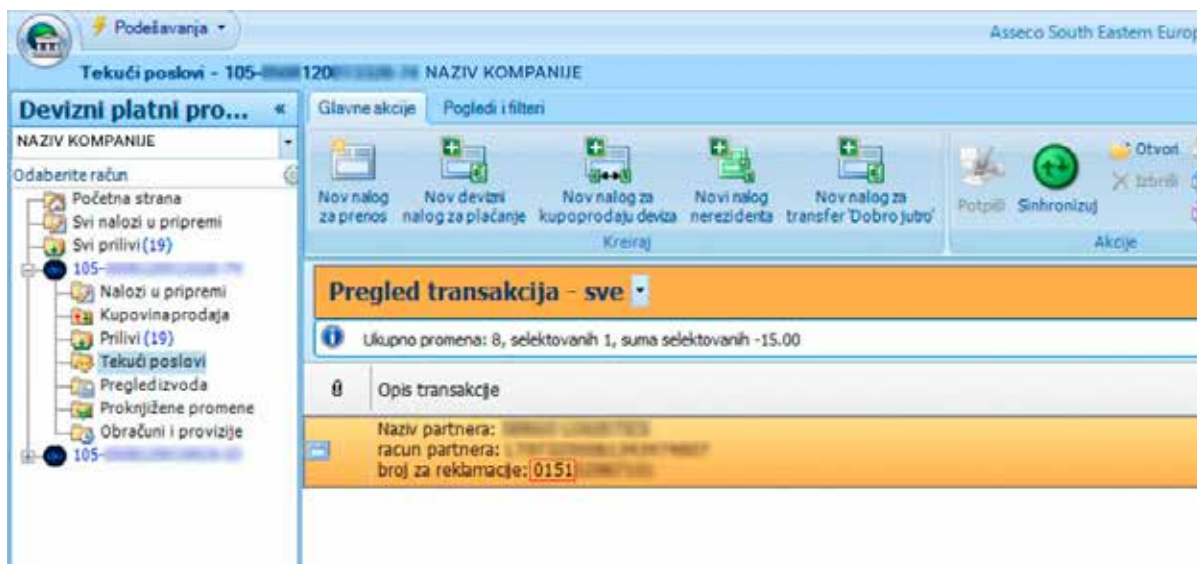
Podešavanja

Asseco South Eastern Europ

Tekući poslovi - 105-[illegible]120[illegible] NAZIV KOMPANIJE

Devizni platni pro... «

NAZIV KOMPANIJE

Odaberite račun

Početna strana
Svi nalozi u pripremi
Svi prilivi (19)
105-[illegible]
Nalozi u pripremi
Kupovinaprodaja
Prilivi (19)
Tekući poslovi
Pregledizvoda
Proknjižene promene
Obračuni i provizije
105-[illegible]

Glavne akcije | Pogledi i filteri

Nov nalog za prenos
Nov devizni nalog za plaćanje
Nov nalog za kupoprodaju deviza
Novi nalog nerezidenta
Nov nalog za transfer 'Dobro jutro'
Kreiraj

Potpiši
Sinhronizuj
Otvori
Izbriši
Akcije

Pregled transakcija - sve

Ukupno promena: 8, selektovanih 1, suma selektovanih -15.00

Opis transakcije

Naziv partnera: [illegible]
racun partnera: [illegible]
broj za reklamacije: 0151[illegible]